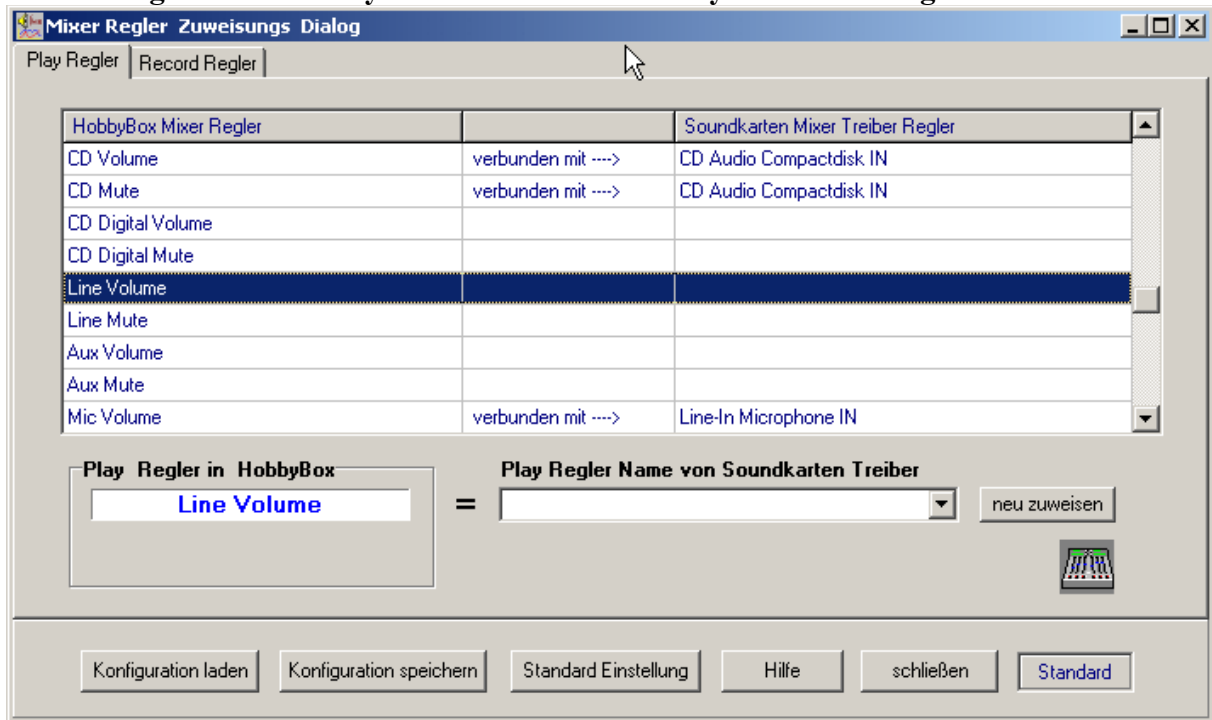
Mixer Regler Zuweisungs Dialog

Play Regler | Record Regler

| HobbyBox Mixer Regler | | Soundkarten Mixer Treiber Regler |
|---|---|---|
| CD Volume | verbunden mit ----> | CD Audio Compactdisk IN |
| CD Mute | verbunden mit ----> | CD Audio Compactdisk IN |
| CD Digital Volume | | |
| CD Digital Mute | | |
| Line Volume | | |
| Line Mute | | |
| Aux Volume | | |
| Aux Mute | | |
| Mic Volume | verbunden mit ----> | Line-In Microphone IN |

Play Regler in HobbyBox

Line Volume

=

Play Regler Name von Soundkarten Treiber

neu zuweisen

Konfiguration laden | Konfiguration speichern | Standard Einstellung | Hilfe | schließen | Standard